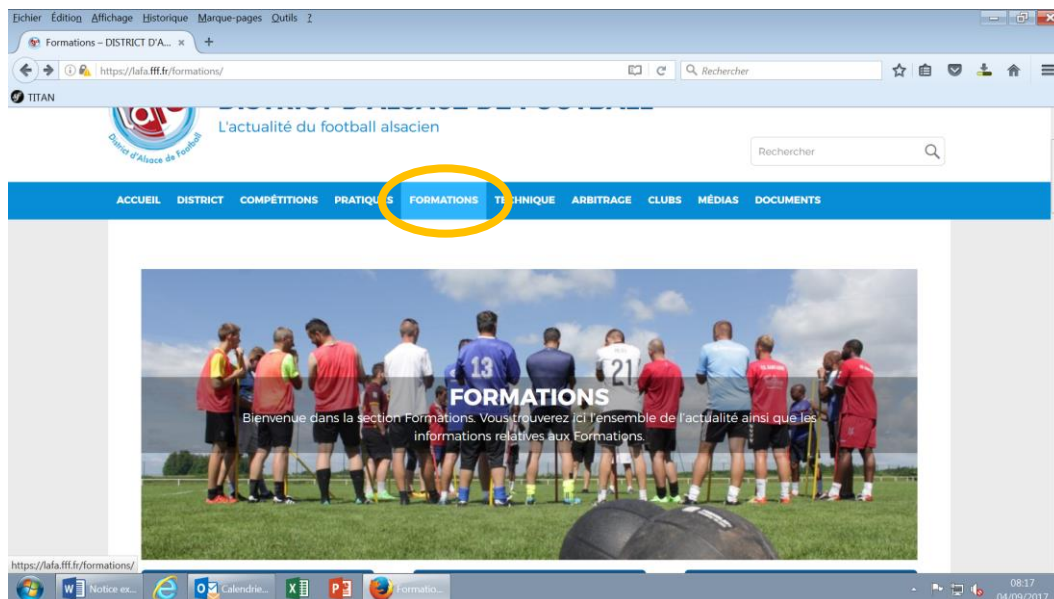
Fichier Édition Affichage Historique Marque-pages Outils ?

Formations – DISTRICT D'A... ×

https://lafa.fff.fr/formations/

Rechercher

TITAN

District d'Alsace de Football

L'actualité du football alsacien

Rechercher

ACCUEIL DISTRICT COMPÉTITIONS PRATIQUES FORMATIONS TECHNIQUE ARBITRAGE CLUBS MÉDIAS DOCUMENTS

13 21

FORMATIONS

Bienvenue dans la section Formations. Vous trouverez ici l'ensemble de l'actualité ainsi que les informations relatives aux Formations.

https://lafa.fff.fr/formations/

Notice ex... Calendrie... Formatio...

08:17
04/09/2017